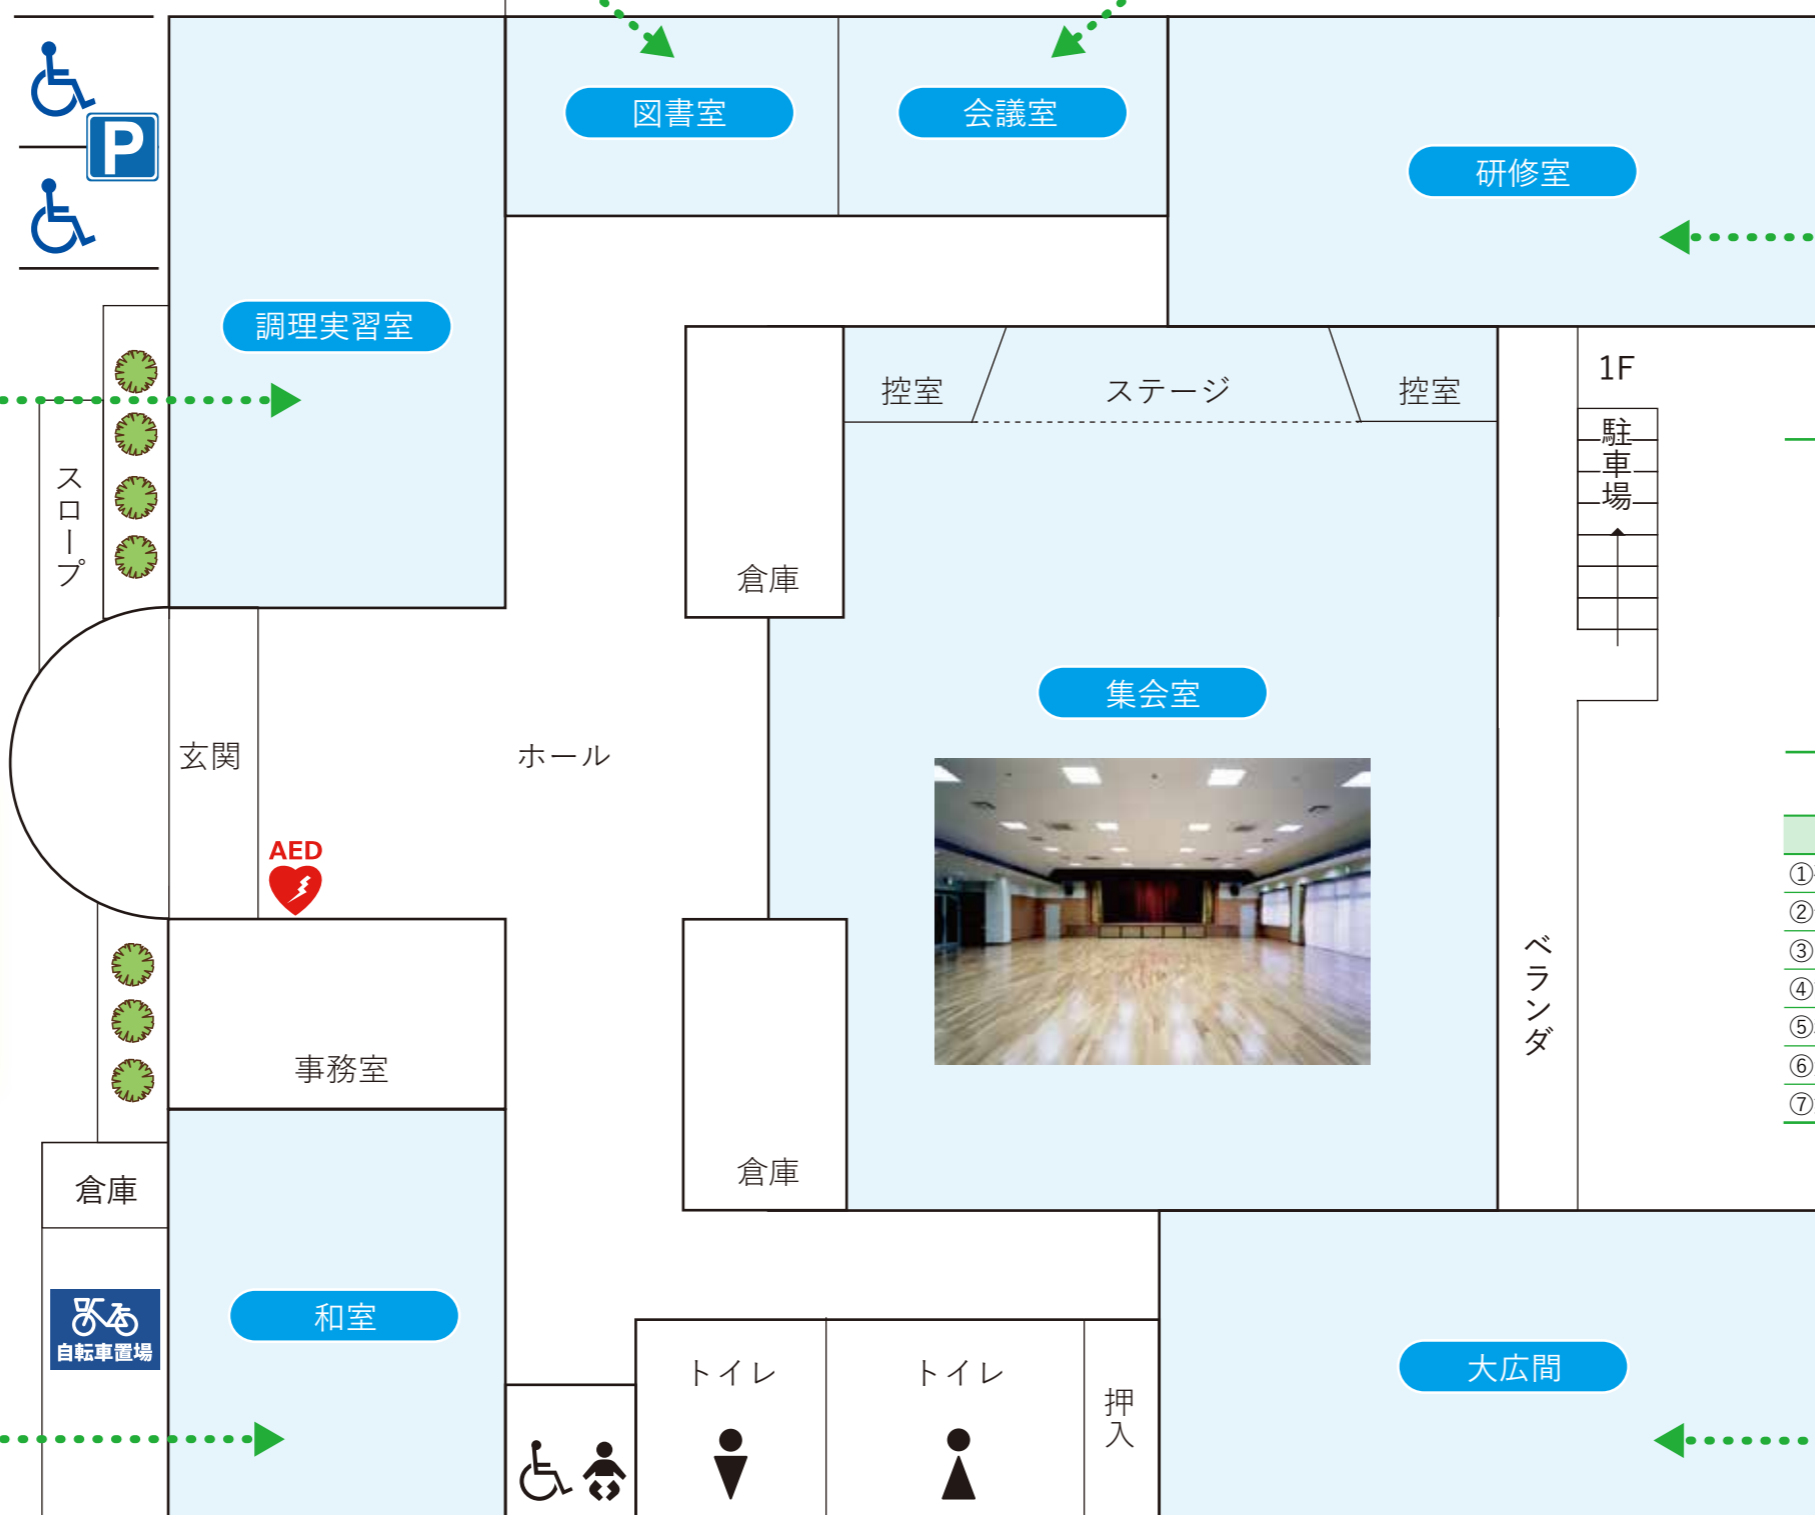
P

図書室

会議室

研修室

調理実習室

スロープ

控室

ステージ

控室

1F

駐車場

倉庫

集会室

玄関

ホール

AED

ベランダ

①
②
③
④
⑤
⑥
⑦

事務室

倉庫

倉庫

自転車置場

和室

トイレ

トイレ

押入

大広間